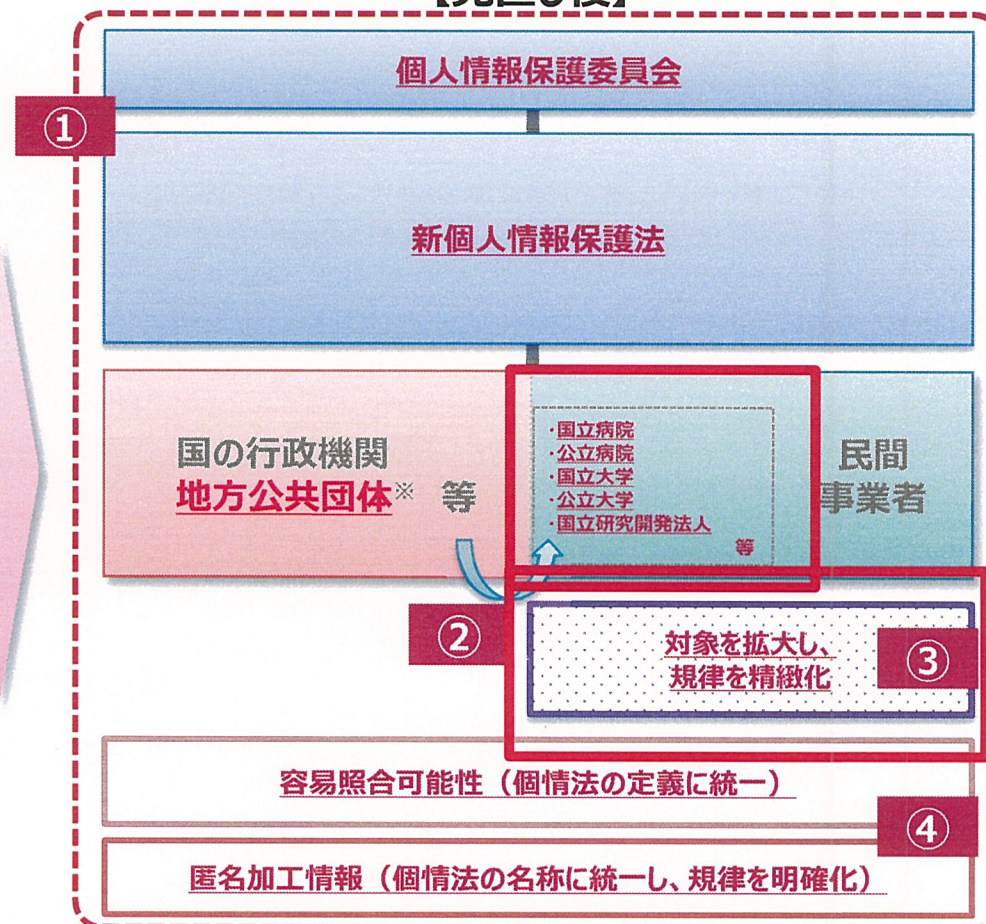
【見直し後】

個人情報保護委員会

①

新個人情報保護法

国の行政機関
地方公共団体※ 等

・国立病院
・公立病院
・国立大学
・公立大学
・国立研究開発法人
等

民間
事業者

②

対象を拡大し、
規律を精緻化

③

容易照合可能性（個情法の定義に統一）

④

匿名加工情報（個情法の名称に統一し、規律を明確化）